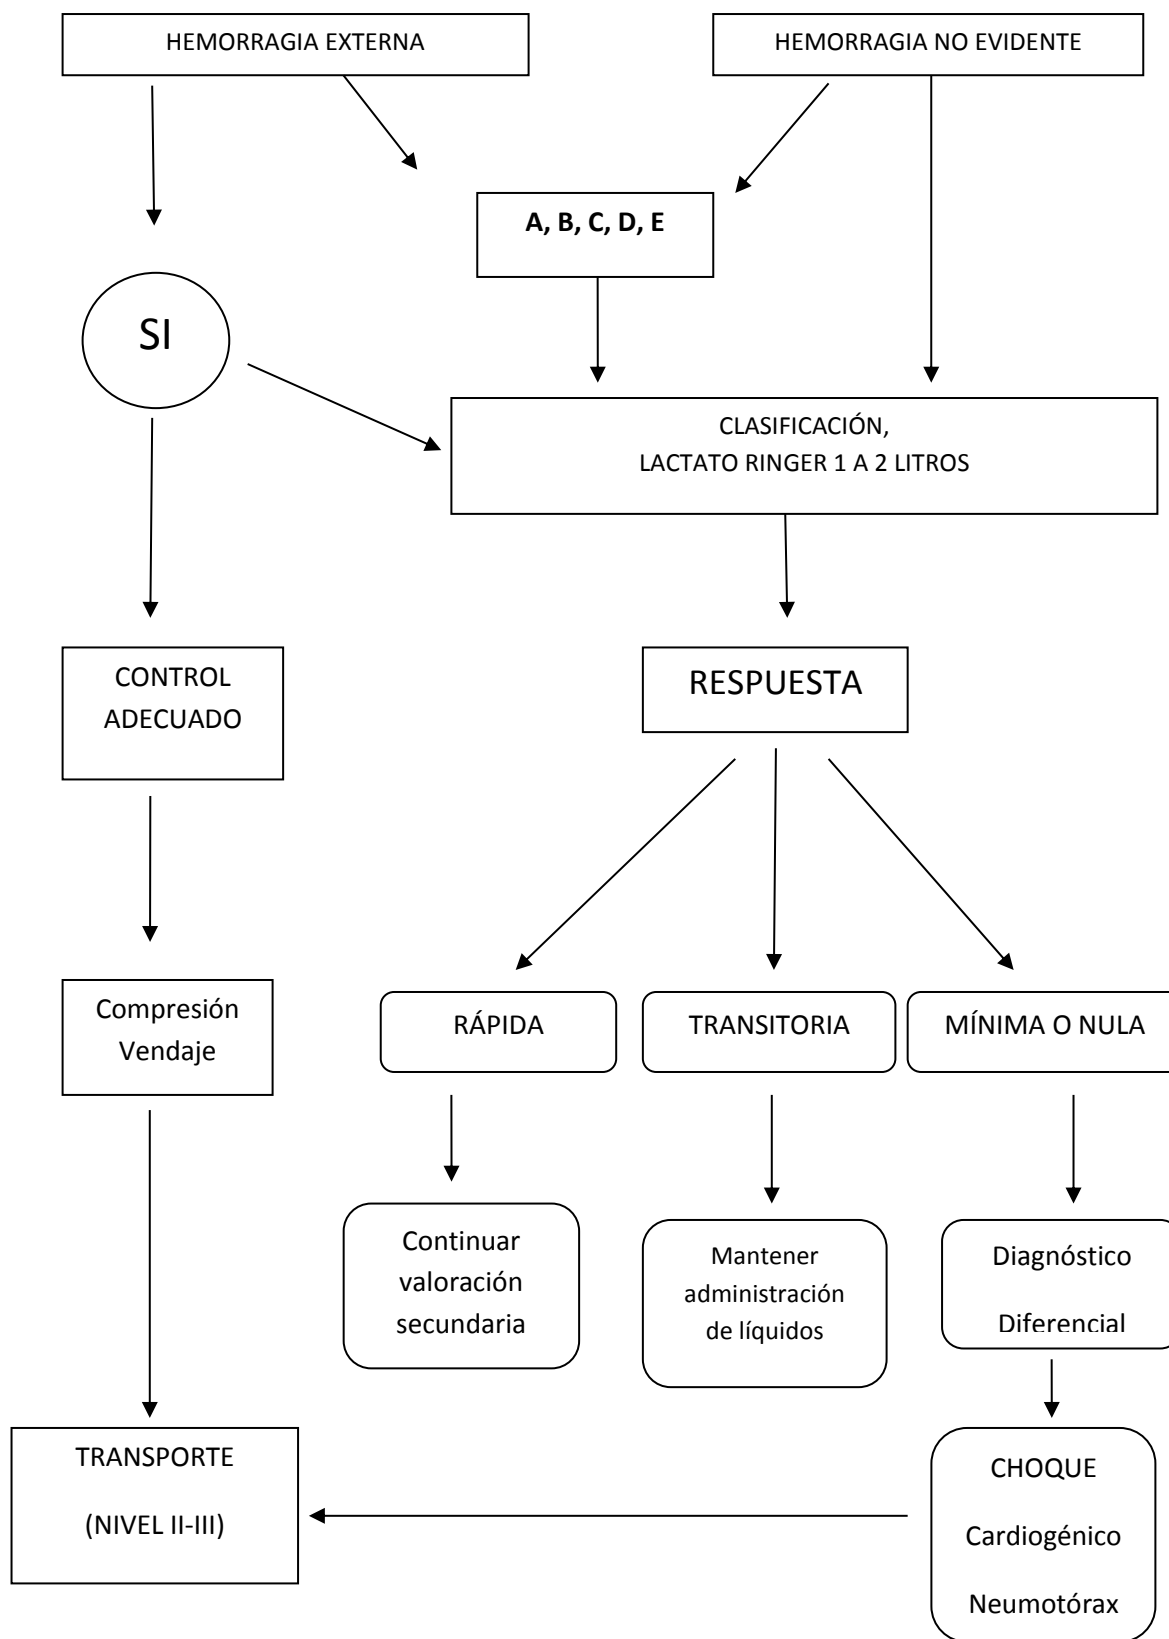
HEMORRAGIA EXTERNA

HEMORRAGIA NO EVIDENTE

A, B, C, D, E

SI

CLASIFICACIÓN,
LACTATO RINGER 1 A 2 LITROS

CONTROL ADECUADO

RESPUESTA

Compresión Vendaje

RÁPIDA

TRANSITORIA

MÍNIMA O NULA

Continuar valoración secundaria

Mantener administración de líquidos

Diagnóstico Diferencial

TRANSPORTE
(NIVEL II-III)

CHOQUE
Cardiogénico
Neumotórax